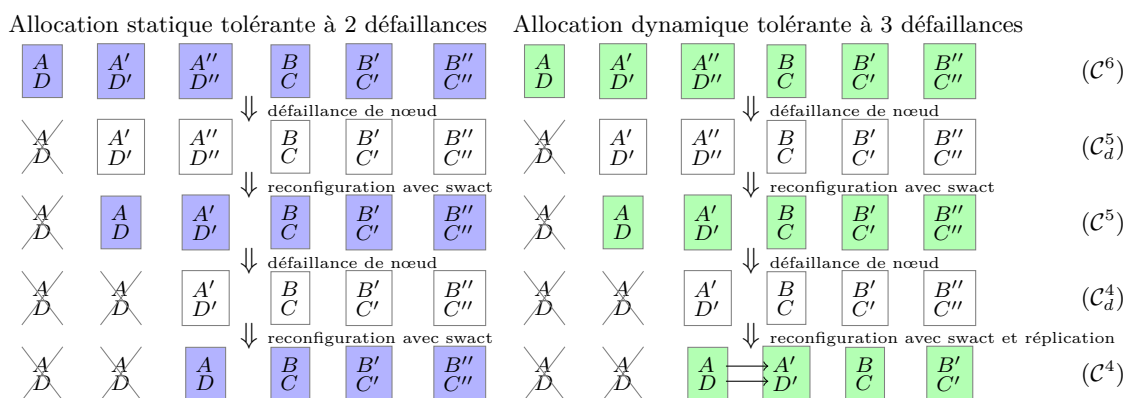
Allocation statique tolérante à 2 défaillances

$\frac{A}{D}$ $\frac{A'}{D'}$ $\frac{A''}{D''}$ $\frac{B}{C}$ $\frac{B'}{C'}$ $\frac{B''}{C''}$

$\Downarrow$ défaillance de nœud

$\frac{A}{D}$ $\frac{A'}{D'}$ $\frac{A''}{D''}$ $\frac{B}{C}$ $\frac{B'}{C'}$ $\frac{B''}{C''}$

$\Downarrow$ reconfiguration avec swact

$\frac{A}{D}$ $\frac{A}{D}$ $\frac{A'}{D'}$ $\frac{B}{C}$ $\frac{B'}{C'}$ $\frac{B''}{C''}$

$\Downarrow$ défaillance de nœud

$\frac{A}{D}$ $\frac{A}{D}$ $\frac{A'}{D'}$ $\frac{B}{C}$ $\frac{B'}{C'}$ $\frac{B''}{C''}$

$\Downarrow$ reconfiguration avec swact

$\frac{A}{D}$ $\frac{A}{D}$ $\frac{A}{D}$ $\frac{B}{C}$ $\frac{B'}{C'}$ $\frac{B''}{C''}$

Allocation dynamique tolérante à 3 défaillances

$\frac{A}{D}$ $\frac{A'}{D'}$ $\frac{A''}{D''}$ $\frac{B}{C}$ $\frac{B'}{C'}$ $\frac{B''}{C''}$ $(\mathcal{C}^6)$

$\Downarrow$ défaillance de nœud

$\frac{A}{D}$ $\frac{A'}{D'}$ $\frac{A''}{D''}$ $\frac{B}{C}$ $\frac{B'}{C'}$ $\frac{B''}{C''}$ $(\mathcal{C}^5_d)$

$\Downarrow$ reconfiguration avec swact

$\frac{A}{D}$ $\frac{A}{D}$ $\frac{A'}{D'}$ $\frac{B}{C}$ $\frac{B'}{C'}$ $\frac{B''}{C''}$ $(\mathcal{C}^5)$

$\Downarrow$ défaillance de nœud

$\frac{A}{D}$ $\frac{A}{D}$ $\frac{A'}{D'}$ $\frac{B}{C}$ $\frac{B'}{C'}$ $\frac{B''}{C''}$ $(\mathcal{C}^4_d)$

$\Downarrow$ reconfiguration avec swact et réplication

$\frac{A}{D}$ $\frac{A}{D}$ $\frac{A}{D}$ $\frac{A'}{D'}$ $\frac{B}{C}$ $\frac{B'}{C'}$ $(\mathcal{C}^4)$